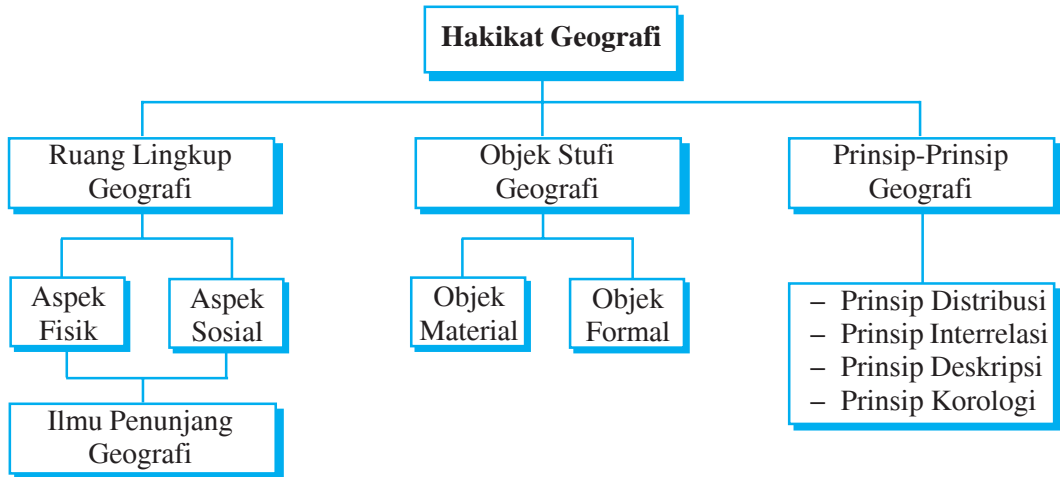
Hakikat Geografi

Ruang Lingkup Geografi

Objek Stufi Geografi

Prinsip-Prinsip Geografi

Aspek Fisik

Aspek Sosial

Ilmu Penunjang Geografi

Objek Material

Objek Formal

– Prinsip Distribusi
– Prinsip Interrelasi
– Prinsip Deskripsi
– Prinsip Korologi